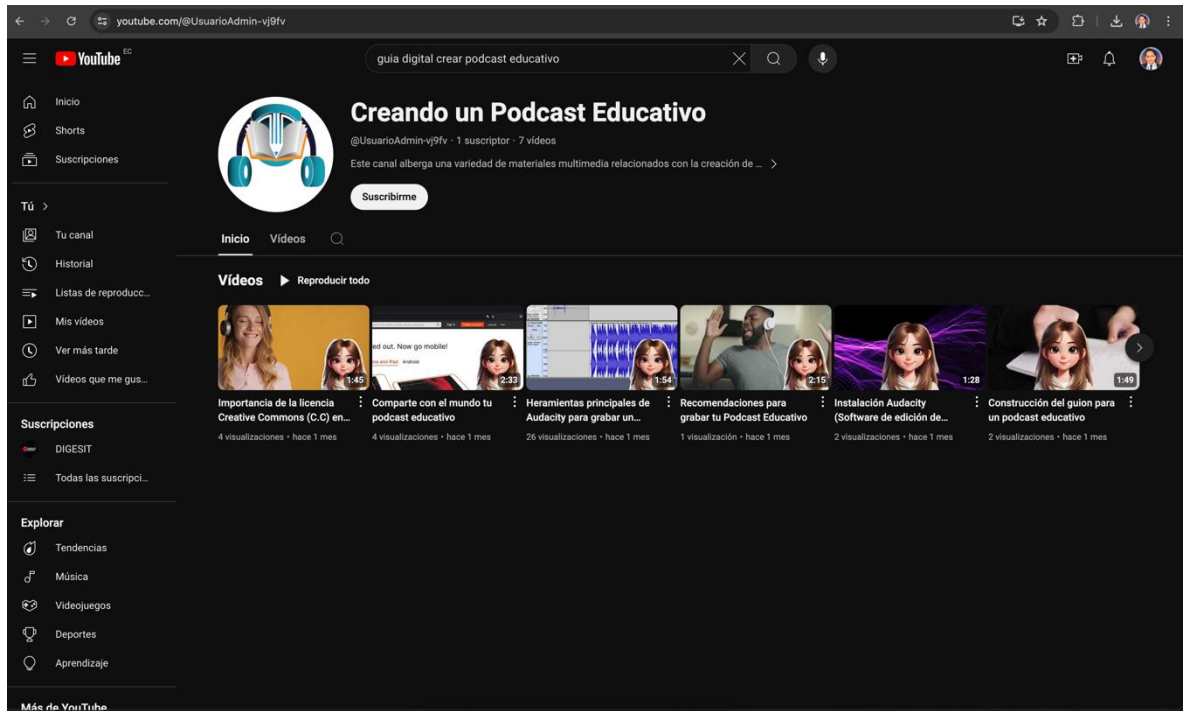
youtube.com/@UsuarioAdmin-vj9fv

YouTube EC

guia digital crear podcast educativo

Inicio
Shorts
Suscripciones

Tú >
Tu canal
Historial
Listas de reproducc...
Mis vídeos
Ver más tarde
Vídeos que me gus...

Suscripciones
DIGESIT
Todas las suscripci...

Explorar
Tendencias
Música
Videojuegos
Deportes
Aprendizaje

Más de YouTube

Creando un Podcast Educativo
@UsuarioAdmin-vj9fv · 1 suscriptor · 7 vídeos
Este canal alberga una variedad de materiales multimedia relacionados con la creación de ... >
Suscribirme

Inicio Vídeos

Vídeos ▶ Reproducir todo

1:45
Importancia de la licencia Creative Commons (C.C) en...
4 visualizaciones • hace 1 mes

ed out. Now go mobile!
2:33
Comparte con el mundo tu podcast educativo
4 visualizaciones • hace 1 mes

1:54
Heramientas principales de Audacity para grabar un...
26 visualizaciones • hace 1 mes

2:15
Recomendaciones para grabar tu Podcast Educativo
1 visualización • hace 1 mes

1:28
Instalación Audacity (Software de edición de...
2 visualizaciones • hace 1 mes

1:49
Construcción del guion para un podcast educativo
2 visualizaciones • hace 1 mes